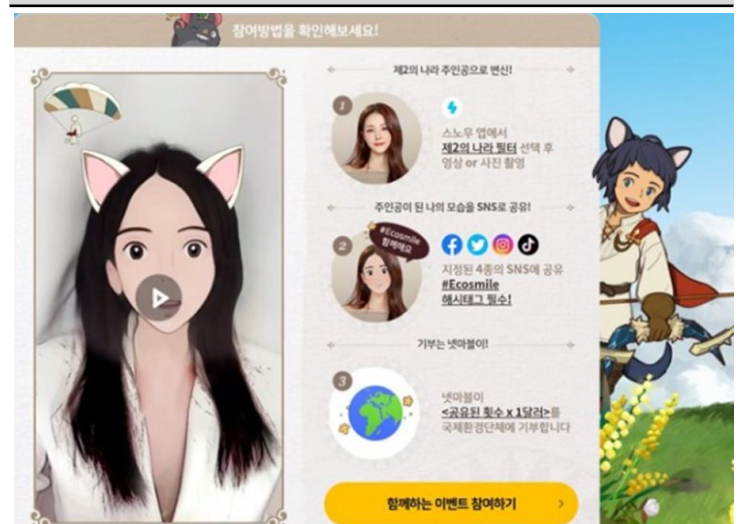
참여방법을 확인해보세요!

제2의 나라 주인공으로 변신!

1

스노우 앱에서 제2의 나라 필터 선택 후 영상 or 사진 촬영

주인공이 된 나의 모습을 SNS로 공유!

2

#Ecosmile 참여해요

지정된 4종의 SNS에 공유 #Ecosmile 해시태그 필수!

기부는 넷마블이!

3

넷마블이 <공유된 횟수 x 1달러>를 국제환경단체에 기부합니다

함께하는 이벤트 참여하기 >